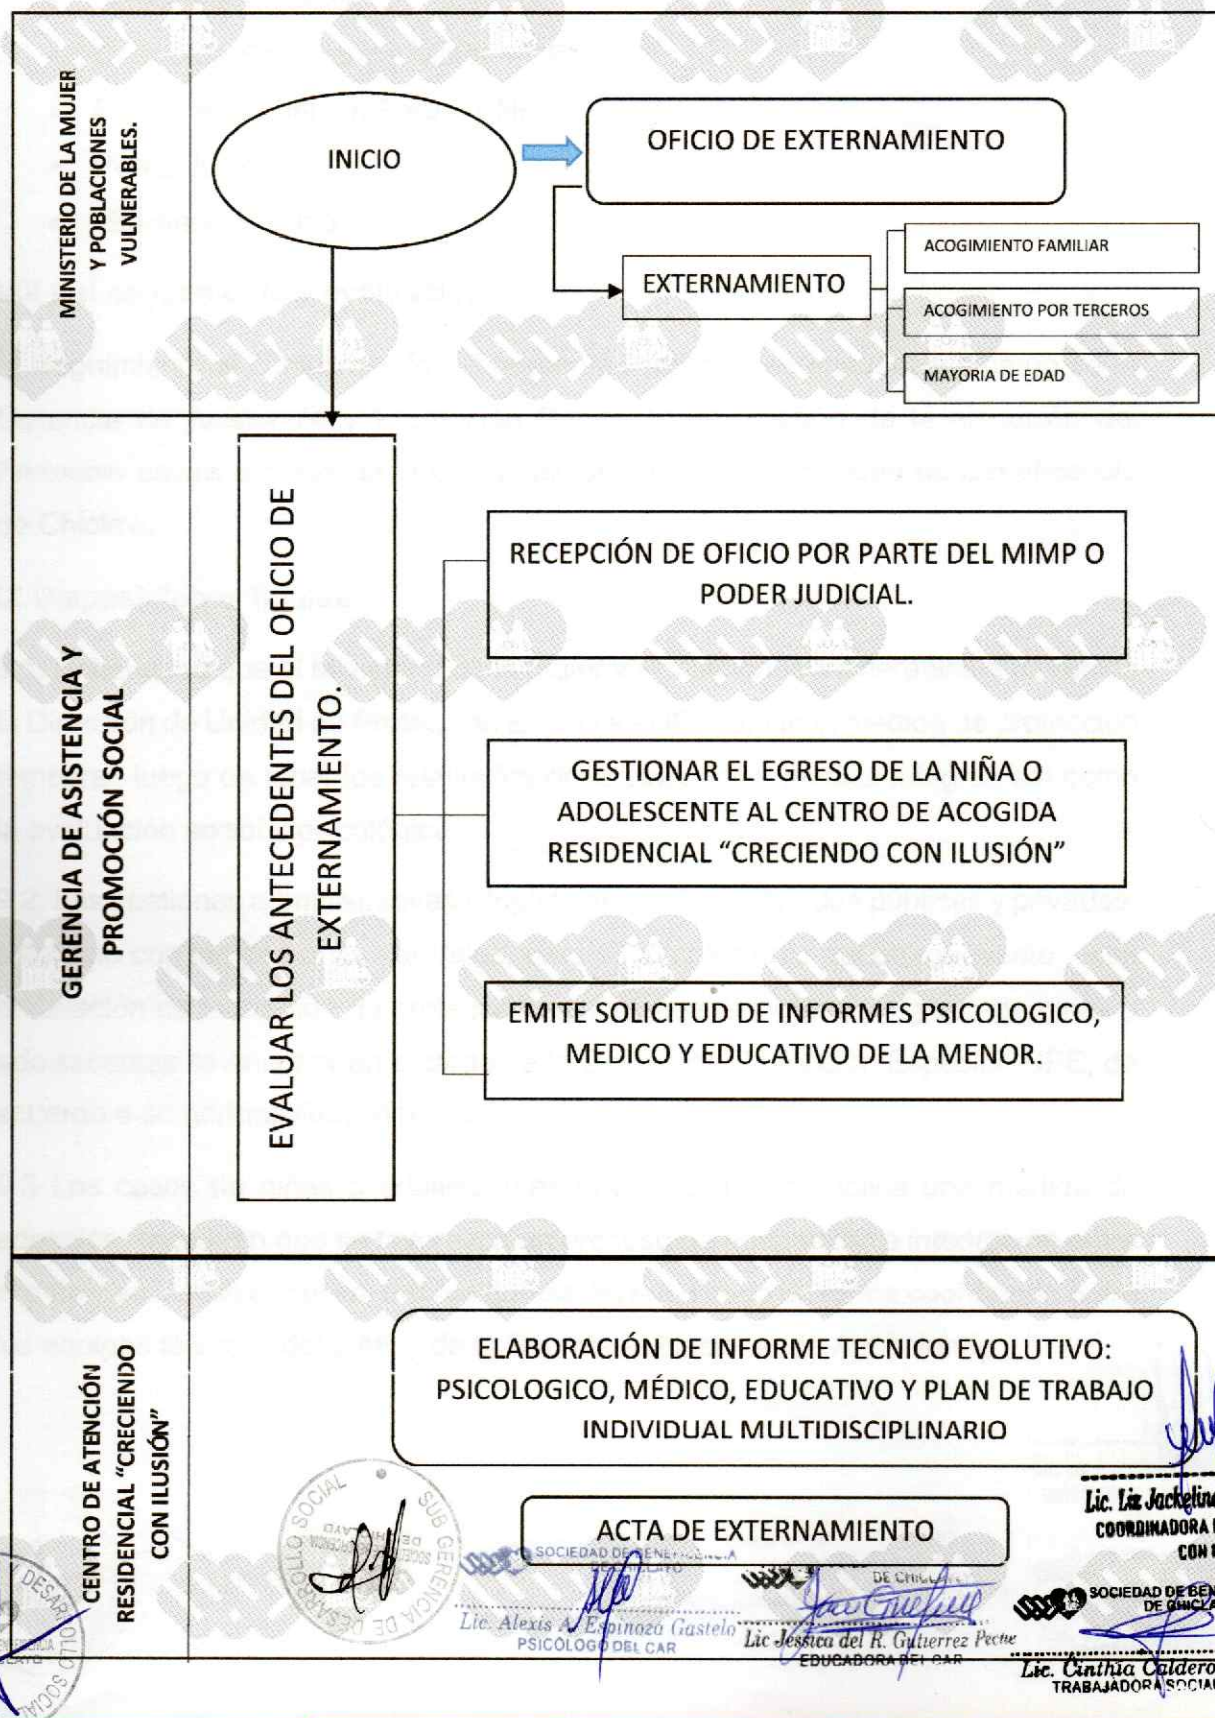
MINISTERIO DE LA MUJER Y POBLACIONES VULNERABLES.

INICIO

OFICIO DE EXTERNAMIENTO

EXTERNAMIENTO

ACOGIMIENTO FAMILIAR

ACOGIMIENTO POR TERCEROS

MAYORIA DE EDAD

GERENCIA DE ASISTENCIA Y PROMOCIÓN SOCIAL

EVALUAR LOS ANTECEDENTES DEL OFICIO DE EXTERNAMIENTO.

RECEPCIÓN DE OFICIO POR PARTE DEL MIMP O PODER JUDICIAL.

GESTIONAR EL EGRESO DE LA NIÑA O ADOLESCENTE AL CENTRO DE ACOGIDA RESIDENCIAL "CRECIENDO CON ILUSIÓN"

EMITE SOLICITUD DE INFORMES PSICOLOGICO, MEDICO Y EDUCATIVO DE LA MENOR.

CENTRO DE ATENCIÓN RESIDENCIAL "CRECIENDO CON ILUSIÓN"

ELABORACIÓN DE INFORME TECNICO EVOLUTIVO: PSICOLOGICO, MÉDICO, EDUCATIVO Y PLAN DE TRABAJO INDIVIDUAL MULTIDISCIPLINARIO

ACTA DE EXTERNAMIENTO

SUB GERENCIA DE DESARROLLO SOCIAL

SOCIEDAD DE BENEFICENCIA

Lic. Alexis A. Espinoza Gastelo
PSICÓLOGO DEL CAR

DE CHICLAYO

Lic Jessica del R. Gutierrez Pectre
EDUCADORA DEL CAR

Lic. Liz Jackeline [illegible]
COORDINADORA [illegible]
CON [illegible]

SOCIEDAD DE BEN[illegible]
DE CHICLA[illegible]

Lic. Cinthia Caldero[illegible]
TRABAJADORA SOCIA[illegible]